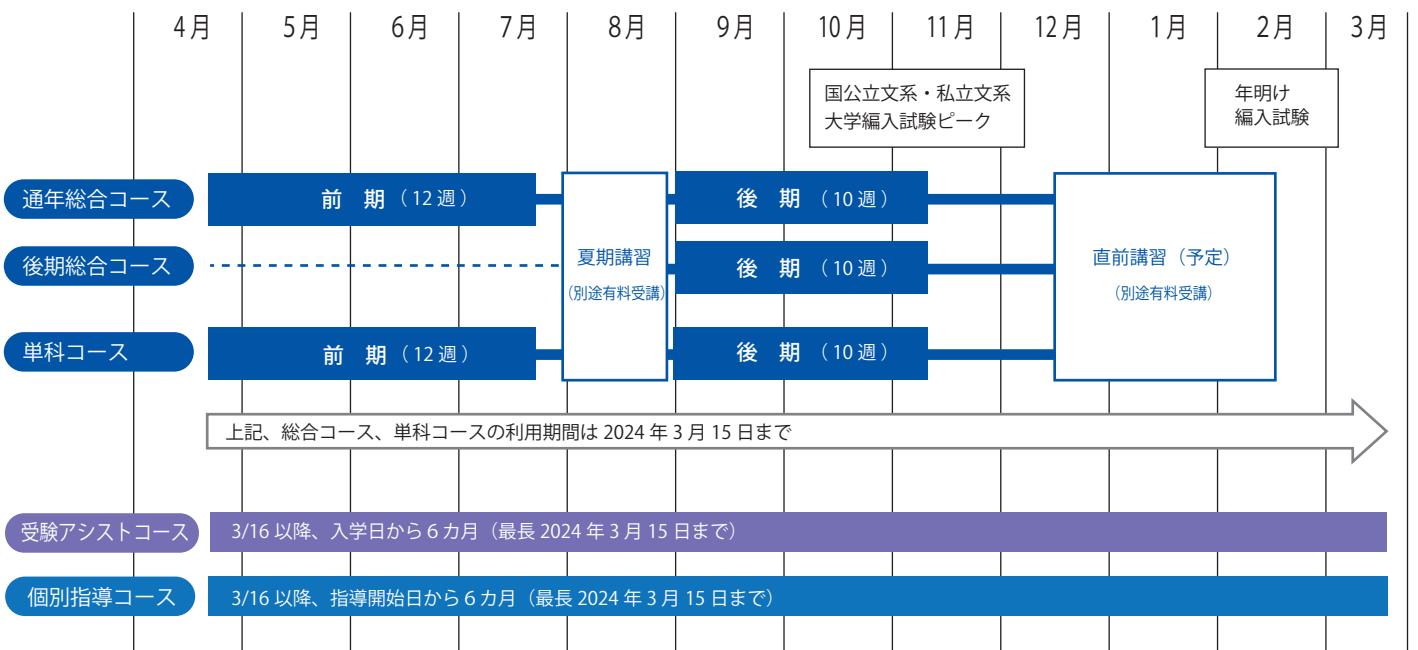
4月 5月 6月 7月 8月 9月 10月 11月 12月 1月 2月 3月

国公立文系・私立文系大学編入試験ピーク

年明け編入試験

通年総合コース
前　期（12 週）
夏期講習
（別途有料受講）
後　期（10 週）
直前講習（予定）
（別途有料受講）

後期総合コース
後　期（10 週）

単科コース
前　期（12 週）
後　期（10 週）

上記、総合コース、単科コースの利用期間は 2024 年 3 月 15 日まで

受験アシストコース
3/16 以降、入学日から 6 カ月（最長 2024 年 3 月 15 日まで）

個別指導コース
3/16 以降、指導開始日から 6 カ月（最長 2024 年 3 月 15 日まで）